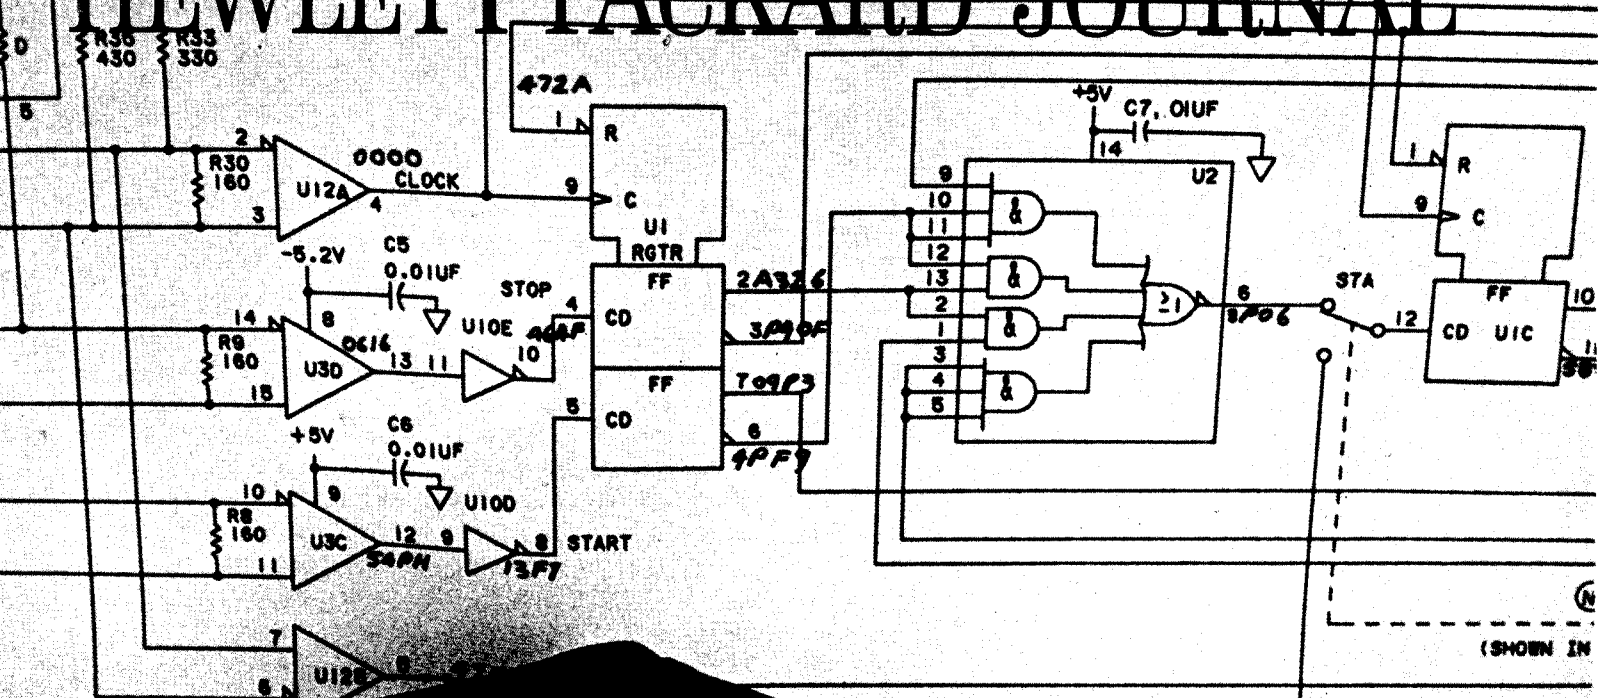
HEWLETT-PACKARD JOURNAL

D
R36 430
R33 330
5
472A
+5V
C7, .01UF
1 R
14
U2
2
0000
9
R30 160
U12A
CLOCK
4
9 C
U1
RGTR
3
10
11
12
13
2
1
3
4
5
1 R
9 C
-5.2V
C5 0.01UF
FF
2A326
STOP
4
CD
U10E
10
40BF
3P90F
6
8P06
STA
12
FF
CD U1C
10
14
8
0616
R9 160
U3D
13 11
15
FF
7G9P3
5
CD
6
4PF9
+5V
C6 0.01UF
10
9
U10D
R8 160
U3C
12 9
8 START
11
56PN
13F7
7
U12B
6
(SHOWN IN